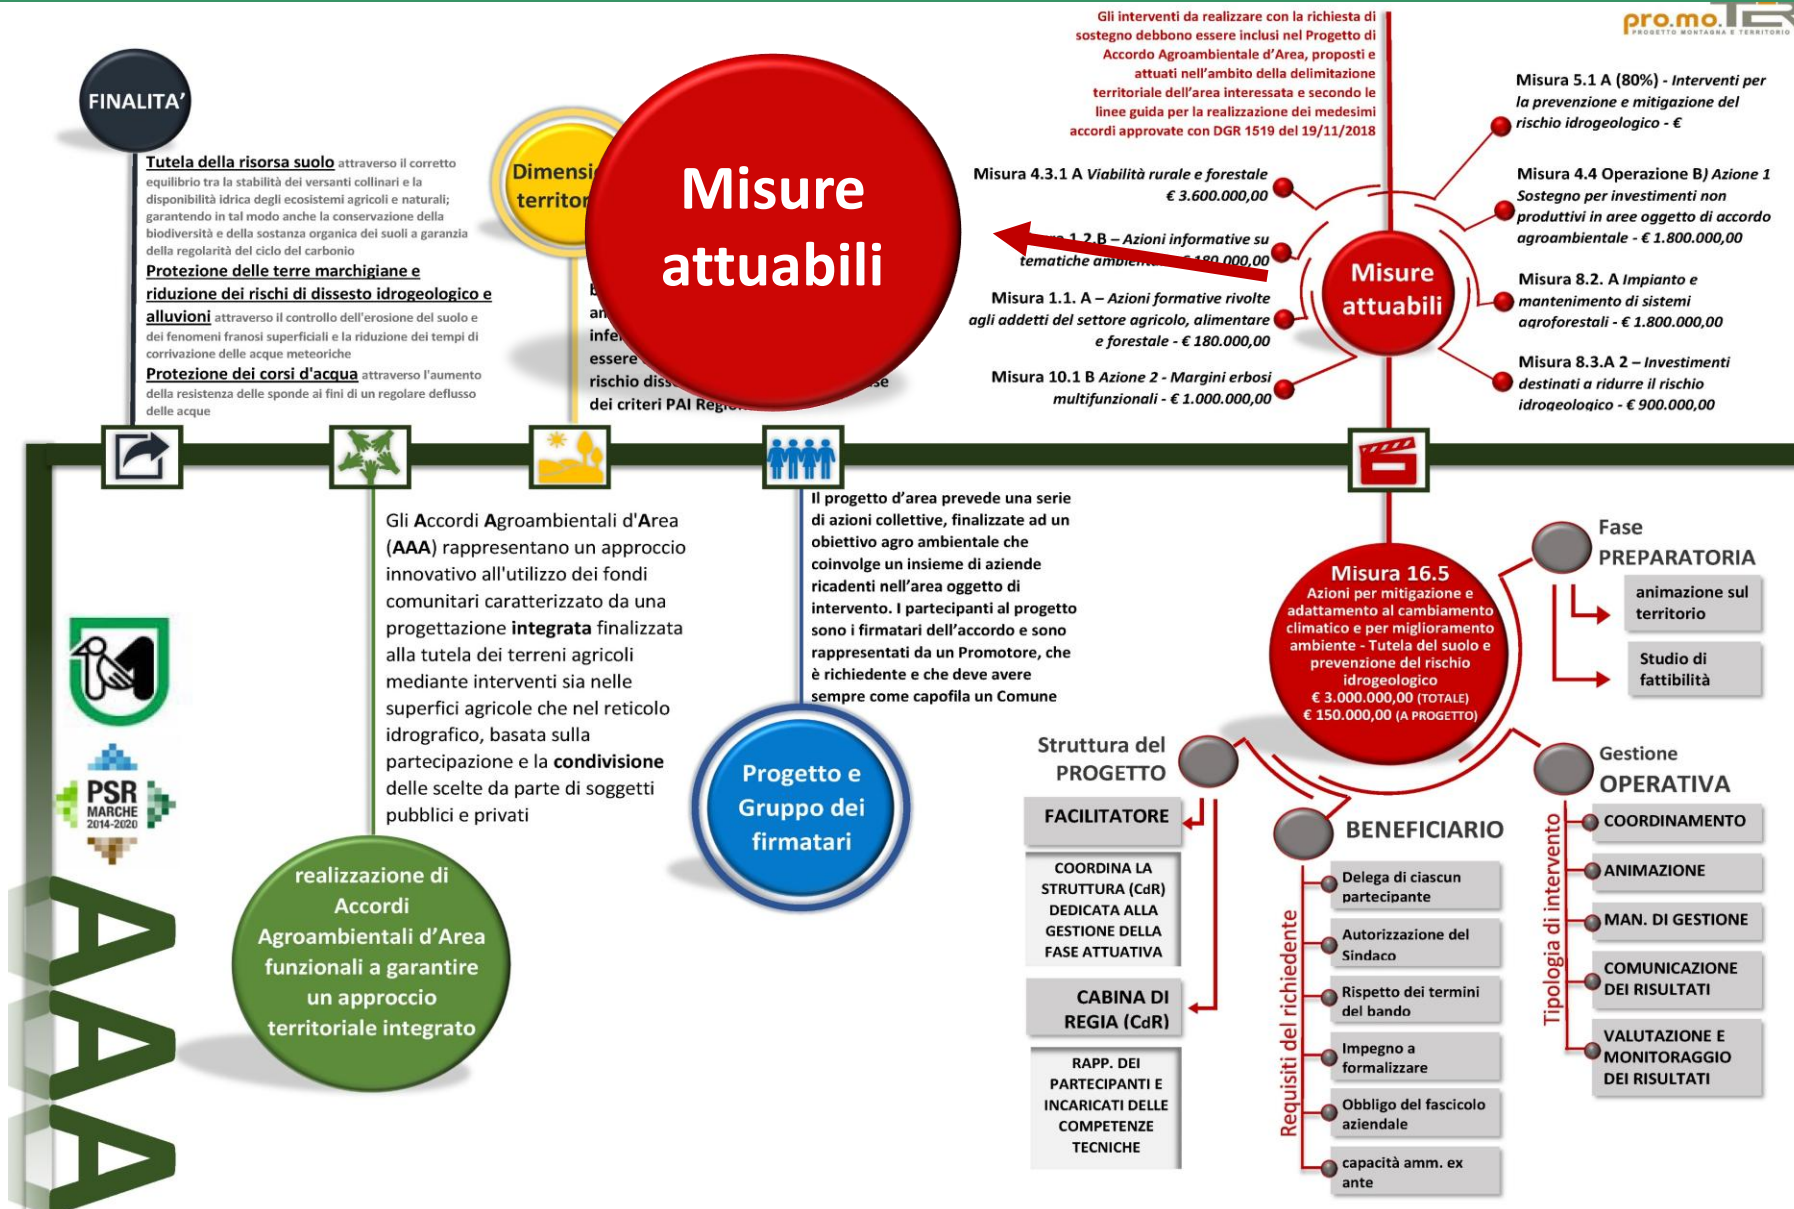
pro.mo.TER
PROGETTO MONTAGNA E TERRITORIO

FINALITA'

Tutela della risorsa suolo attraverso il corretto equilibrio tra la stabilità dei versanti collinari e la disponibilità idrica degli ecosistemi agricoli e naturali; garantendo in tal modo anche la conservazione della biodiversità e della sostanza organica dei suoli a garanzia della regolarità del ciclo del carbonio

Protezione delle terre marchigiane e riduzione dei rischi di dissesto idrogeologico e alluvioni attraverso il controllo dell'erosione del suolo e dei fenomeni franosi superficiali e la riduzione dei tempi di corrivazione delle acque meteoriche

Protezione dei corsi d'acqua attraverso l'aumento della resistenza delle sponde ai fini di un regolare deflusso delle acque

Dimensi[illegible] territor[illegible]

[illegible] an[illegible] infe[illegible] essere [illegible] rischio diss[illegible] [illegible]se dei criteri PAI Regi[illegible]

Misure attuabili

Gli interventi da realizzare con la richiesta di sostegno debbono essere inclusi nel Progetto di Accordo Agroambientale d'Area, proposti e attuati nell'ambito della delimitazione territoriale dell'area interessata e secondo le linee guida per la realizzazione dei medesimi accordi approvate con DGR 1519 del 19/11/2018

Misura 4.3.1 A Viabilità rurale e forestale € 3.600.000,00

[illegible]1.2.B – Azioni informative su tematiche ambien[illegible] € 180.000,00

Misura 1.1. A – Azioni formative rivolte agli addetti del settore agricolo, alimentare e forestale - € 180.000,00

Misura 10.1 B Azione 2 - Margini erbosi multifunzionali - € 1.000.000,00

Misure attuabili

Misura 5.1 A (80%) - Interventi per la prevenzione e mitigazione del rischio idrogeologico - €

Misura 4.4 Operazione B) Azione 1 Sostegno per investimenti non produttivi in aree oggetto di accordo agroambientale - € 1.800.000,00

Misura 8.2. A Impianto e mantenimento di sistemi agroforestali - € 1.800.000,00

Misura 8.3.A 2 – Investimenti destinati a ridurre il rischio idrogeologico - € 900.000,00

Gli Accordi Agroambientali d'Area (AAA) rappresentano un approccio innovativo all'utilizzo dei fondi comunitari caratterizzato da una progettazione integrata finalizzata alla tutela dei terreni agricoli mediante interventi sia nelle superfici agricole che nel reticolo idrografico, basata sulla partecipazione e la condivisione delle scelte da parte dei soggetti pubblici e privati

Il progetto d'area prevede una serie di azioni collettive, finalizzate ad un obiettivo agro ambientale che coinvolge un insieme di aziende ricadenti nell'area oggetto di intervento. I partecipanti al progetto sono i firmatari dell'accordo e sono rappresentati da un Promotore, che è richiedente e che deve avere sempre come capofila un Comune

Misura 16.5
Azioni per mitigazione e adattamento al cambiamento climatico e per miglioramento ambiente - Tutela del suolo e prevenzione del rischio idrogeologico
€ 3.000.000,00 (TOTALE)
€ 150.000,00 (A PROGETTO)

Fase PREPARATORIA
animazione sul territorio
Studio di fattibilità

PSR MARCHE 2014-2020

AAA

realizzazione di Accordi Agroambientali d'Area funzionali a garantire un approccio territoriale integrato

Progetto e Gruppo dei firmatari

Struttura del PROGETTO
FACILITATORE
COORDINA LA STRUTTURA (CdR) DEDICATA ALLA GESTIONE DELLA FASE ATTUATIVA
CABINA DI REGIA (CdR)
RAPP. DEI PARTECIPANTI E INCARICATI DELLE COMPETENZE TECNICHE

BENEFICIARIO
Requisiti del richiedente
Delega di ciascun partecipante
Autorizzazione del Sindaco
Rispetto dei termini del bando
Impegno a formalizzare
Obbligo del fascicolo aziendale
capacità amm. ex ante

Gestione OPERATIVA
Tipologia di intervento
COORDINAMENTO
ANIMAZIONE
MAN. DI GESTIONE
COMUNICAZIONE DEI RISULTATI
VALUTAZIONE E MONITORAGGIO DEI RISULTATI